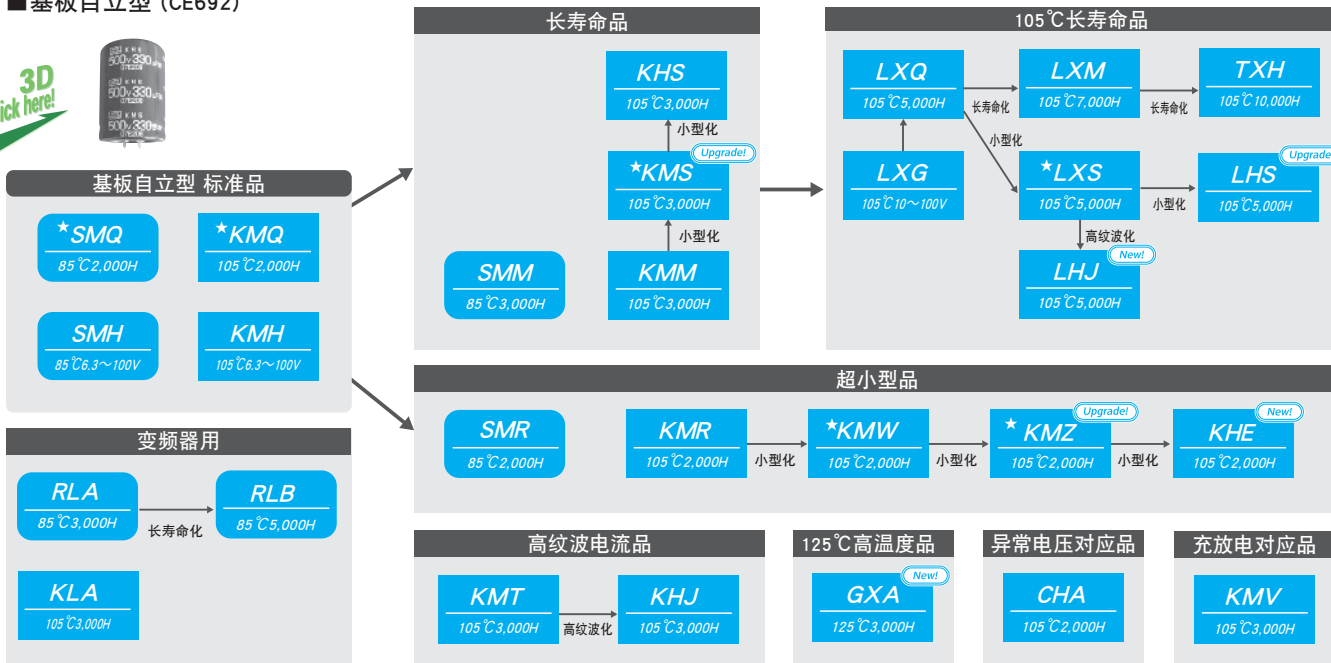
■基板自立型（CE692）

3D
Click here!

500V 330μF
KMS

基板自立型 标准品

★SMQ
85℃2,000H

★KMQ
105℃2,000H

SMH
85℃6.3～100V

KMH
105℃6.3～100V

变频器用

RLA
85℃3,000H

长寿命化

RLB
85℃5,000H

KLA
105℃3,000H

长寿命品

KHS
105℃3,000H

小型化

Upgrade!
★KMS
105℃3,000H

小型化

SMM
85℃3,000H

KMM
105℃3,000H

105℃长寿命品

LXQ
105℃5,000H

长寿命化

LXM
105℃7,000H

长寿命化

TXH
105℃10,000H

小型化

LXG
105℃10～100V

★LXS
105℃5,000H

小型化

Upgrade!
LHS
105℃5,000H

高纹波化

New!
LHJ
105℃5,000H

超小型品

SMR
85℃2,000H

KMR
105℃2,000H

小型化

★KMW
105℃2,000H

小型化

Upgrade!
★ KMZ
105℃2,000H

小型化

New!
KHE
105℃2,000H

高纹波电流品

KMT
105℃3,000H

高纹波化

KHJ
105℃3,000H

125℃高温度品

New!
GXA
125℃3,000H

异常电压对应品

CHA
105℃2,000H

充放电对应品

KMV
105℃3,000H